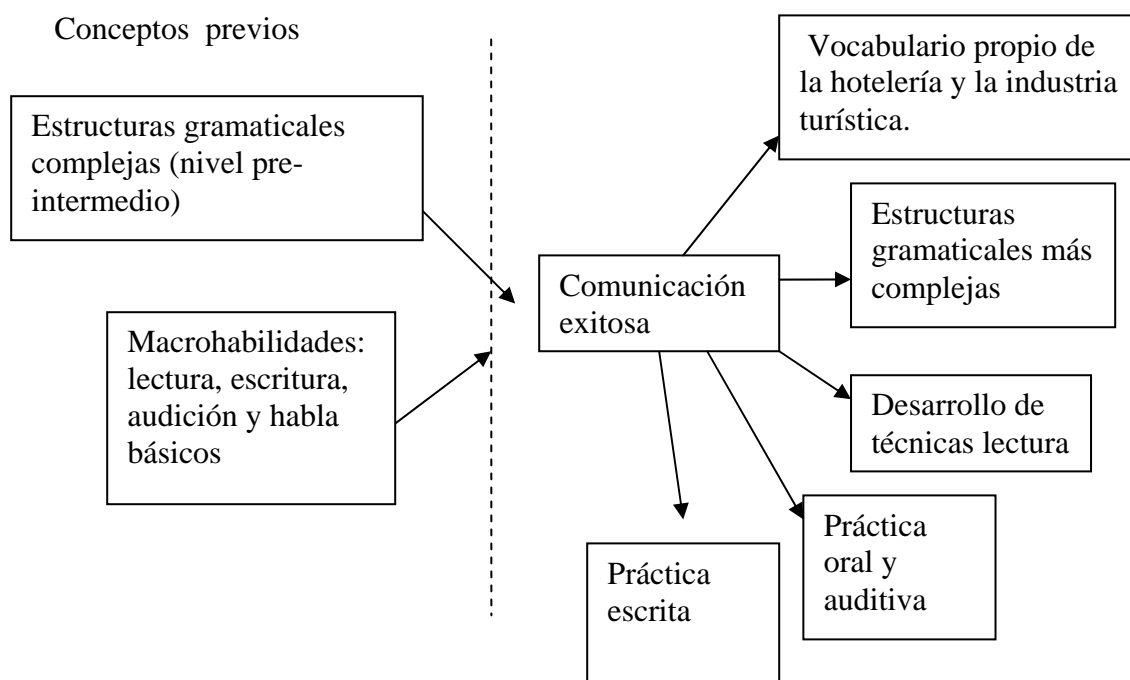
Conceptos previos

Estructuras gramaticales complejas (nivel pre-intermedio)

Macrohabilidades: lectura, escritura, audición y habla básicos

Comunicación exitosa

Vocabulario propio de la hotelería y la industria turística.

Estructuras gramaticales más complejas

Desarrollo de técnicas lectura

Práctica oral y auditiva

Práctica escrita